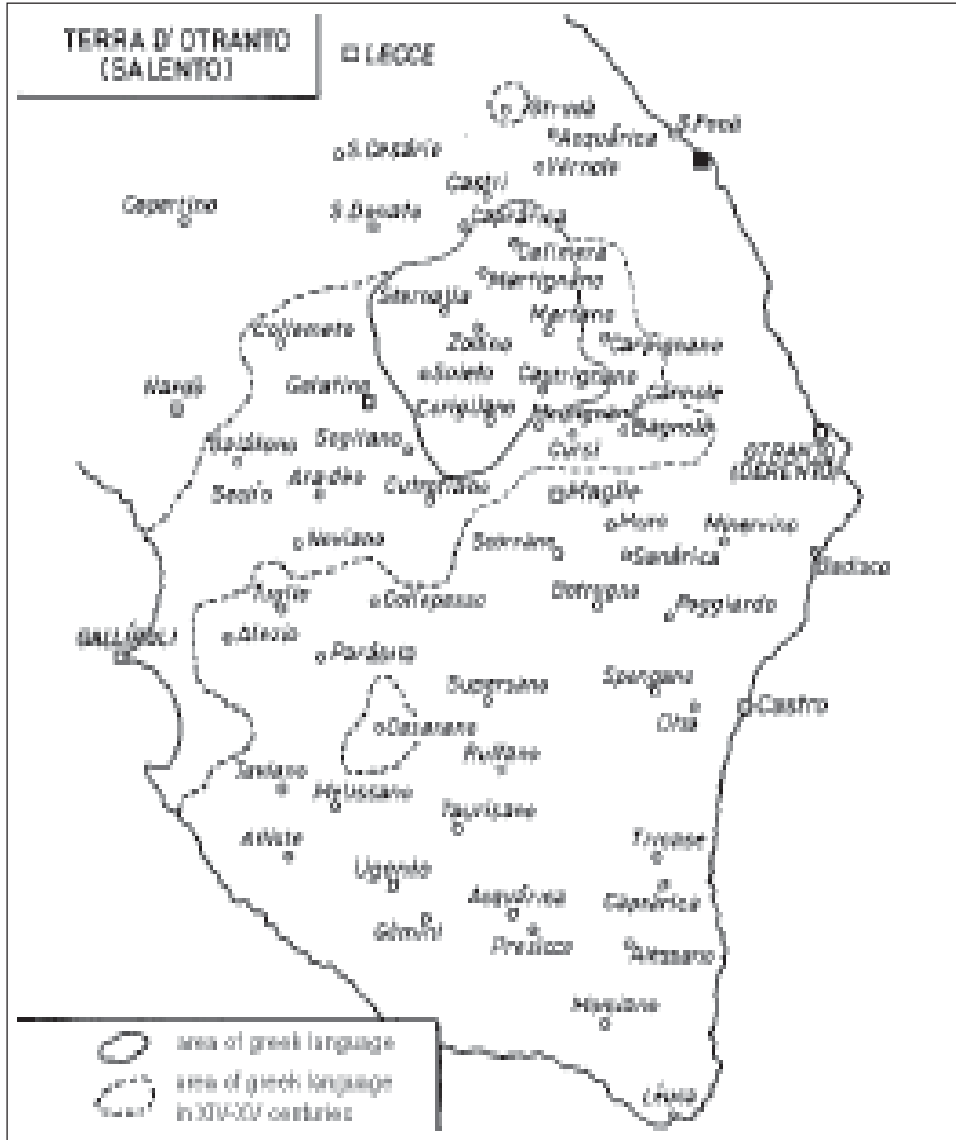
TERRA D' OTRANTO (SALENTO)

LECCE

Strudà

Acquarica

S. Foca

S. Cesario

Vernole

Copertino

Castri

S. Donato

Caprarica

Calimera

Martignano

Sternatia

Martano

Collemeto

Zollino

Carpignano

Soleto

Castrignano

Nardò

Galatina

Corigliano

Melpignano

Cannole

Bagnolo

Sogliano

Noha

Cursi

OTRANTO (DERENTO)

Aradeo

Cutrofiano

Maglie

Seclì

Muro

Minervino

Neviano

Scorrano

Sanarica

Badisco

Tuglie

Collepasso

Botrugno

Poggiardo

GALLIPOLI

Alezio

Parabita

Supersano

Spongano

Diso

Castro

Casarano

Ruffano

Taviano

Melissano

Taurisano

Tricase

Alliste

Ugento

Acquarica

Caprarica

Gemini

Presicce

Alessano

Morciano

Leuca

area of greek language

area of greek language in XIV-XV centuries